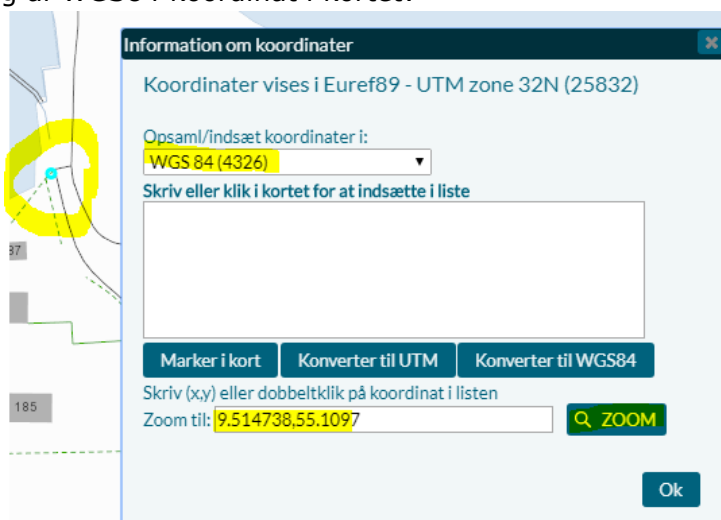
g af WGS84 koordinat i kortet.

Information om koordinater

Koordinater vises i Euref89 - UTM zone 32N (25832)

Opsaml/indsæt koordinater i:

WGS 84 (4326)

Skriv eller klik i kortet for at indsætte i liste

Marker i kort
Konverter til UTM
Konverter til WGS84

Skriv (x,y) eller dobbeltklik på koordinat i listen

Zoom til: 9.514738,55.1097

ZOOM

Ok

87

185